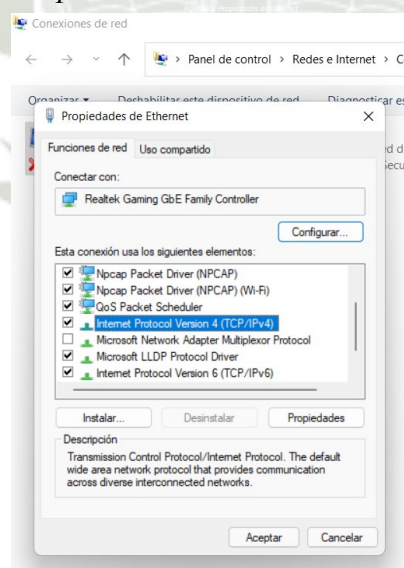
Conexiones de red

Panel de control > Redes e Internet > C

Organizar ▾ Deshabilitar este dispositivo de red Diagnosticar es

d de
Secu

Propiedades de Ethernet

Funciones de red Uso compartido

Conectar con:

Realtek Gaming GbE Family Controller

Configurar...

Esta conexión usa los siguientes elementos:

Npcap Packet Driver (NPCAP)
Npcap Packet Driver (NPCAP) (Wi-Fi)
QoS Packet Scheduler
Internet Protocol Version 4 (TCP/IPv4)
Microsoft Network Adapter Multiplexor Protocol
Microsoft LLDP Protocol Driver
Internet Protocol Version 6 (TCP/IPv6)

Instalar... Desinstalar Propiedades

Descripción
Transmission Control Protocol/Internet Protocol. The default wide area network protocol that provides communication across diverse interconnected networks.

Aceptar Cancelar